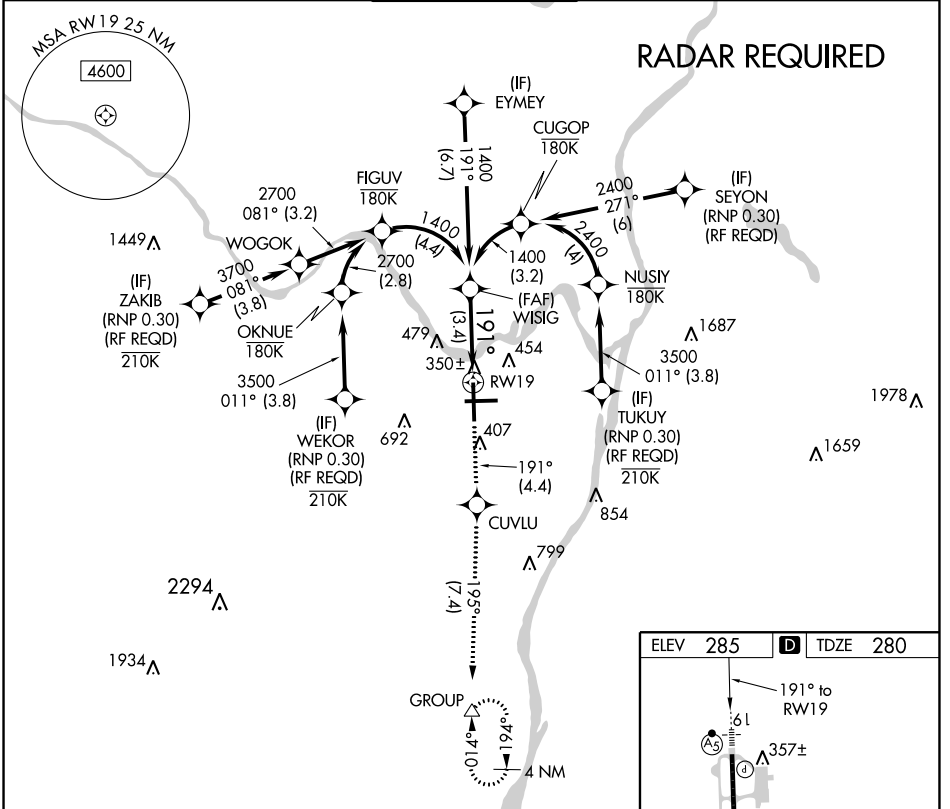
MSA RW19 25 NM
4600

RADAR REQUIRED

(IF)
EYMEY

1400
191°
(6.7)

CUGOP
180K

(IF)
SEYON
(RNP 0.30)
(RF REQD)

2400
271°
(6)

FIGUV
180K

2700
081° (3.2)

1449

WOGOK

1400
(4.4)

1400
(3.2)

2400
(4)

NUSIY
180K

3700
081°
(3.8)

2700
(2.8)

(IF)
ZAKIB
(RNP 0.30)
(RF REQD)
210K

OKNUE
180K

(FAF)
WISIG

(3.4)
191°

1687

479

454

350±

RW19

3500
011° (3.8)

3500
011° (3.8)

(IF)
TUKUY
(RNP 0.30)
(RF REQD)
210K

1978

692

407

(IF)
WEKOR
(RNP 0.30)
(RF REQD)
210K

191°
(4.4)

1659

CUVLU

854

799

2294

195°
(7.4)

1934

GROUP

014°

194°

4 NM

ELEV 285
D
TDZE 280

191° to
RW19

61

A5

357±